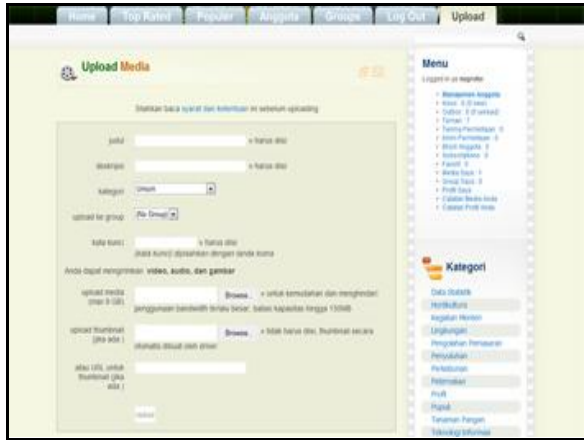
Home | Top Rated | Popular | Anggota | Groups | Log Out | Upload

Upload Media

Silahkan baca syarat dan ketentuan ini sebelum uploading

judul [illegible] harus diisi

deskripsi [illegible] harus diisi

kategori Umum

upload ke group (No Group)

kata kunci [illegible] harus diisi
(kata kunci) dipisahkan dengan tanda koma

Anda dapat mengirimkan: video, audio, dan gambar

upload media (max 8 GB) Browse... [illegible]
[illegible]

upload thumbnail (jika ada) Browse... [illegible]
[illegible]

atau URL untuk thumbnail (jika ada)

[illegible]

Menu
Logged in as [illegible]
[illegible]

Kategori
Data Statistik
Hortikultura
Kegiatan Menteri
Lingkungan
Pengolahan Pemasaran
Penyuluhan
Perkebunan
Peternakan
Profil
Pupuk
Tanaman Pangan
Teknologi Informasi